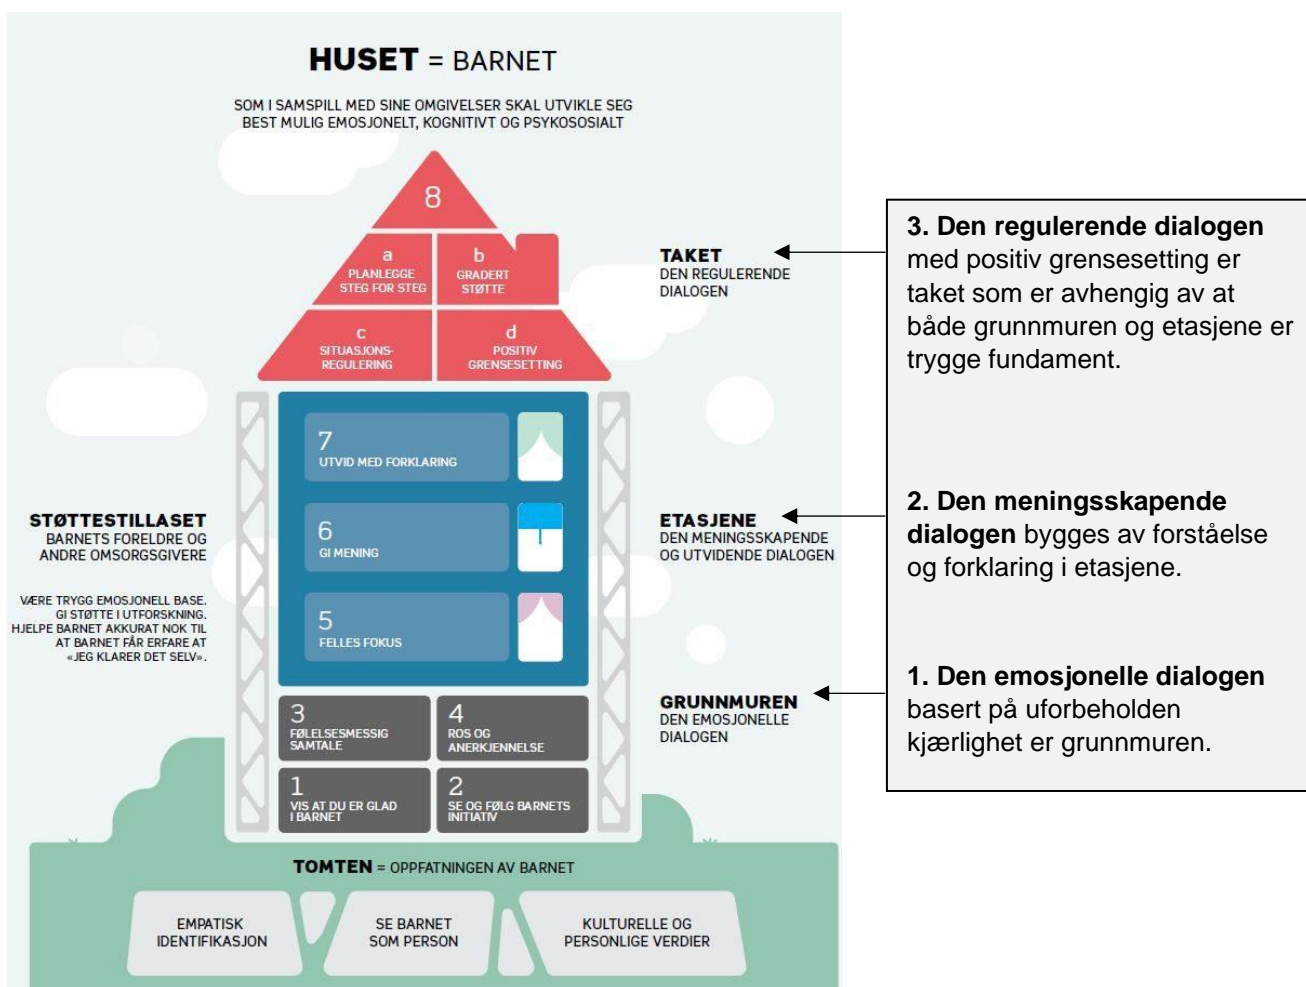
**HUSET** = BARNET

SOM I SAMSPILL MED SINE OMGIVELSER SKAL UTVIKLE SEG BEST MULIG EMOSJONELT, KOGNITIVT OG PSYKOSOSIALT

8

a
PLANLEGGE STEG FOR STEG

b
GRADERT STØTTE

c
SITUASJONS-REGULERING

d
POSITIV GRENSESETTING

TAKET
DEN REGULERENDE DIALOGEN

**3. Den regulerende dialogen** med positiv grensesetting er taket som er avhengig av at både grunnmuren og etasjene er trygge fundament.

7
UTVID MED FORKLARING

6
GI MENING

5
FELLES FOKUS

STØTTESTILLASET
BARNETS FORELDRE OG ANDRE OMSORGSGIVERE

VÆRE TRYGG EMOSJONELL BASE. GI STØTTE I UTFORSKNING. HJELPE BARNET AKKURAT NOK TIL AT BARNET FÅR ERFARE AT «JEG KLARER DET SELV».

ETASJENE
DEN MENINGSSKAPENDE OG UTVIDENDE DIALOGEN

**2. Den meningsskapende dialogen** bygges av forståelse og forklaring i etasjene.

3
FØLELSESMESSIG SAMTALE

4
ROS OG ANERKJENNELSE

1
VIS AT DU ER GLAD I BARNET

2
SE OG FØLG BARNETS INITIATIV

GRUNNMUREN
DEN EMOSJONELLE DIALOGEN

**1. Den emosjonelle dialogen** basert på uforbeholden kjærlighet er grunnmuren.

**TOMTEN** = OPPFATNINGEN AV BARNET

EMPATISK IDENTIFIKASJON

SE BARNET SOM PERSON

KULTURELLE OG PERSONLIGE VERDIER